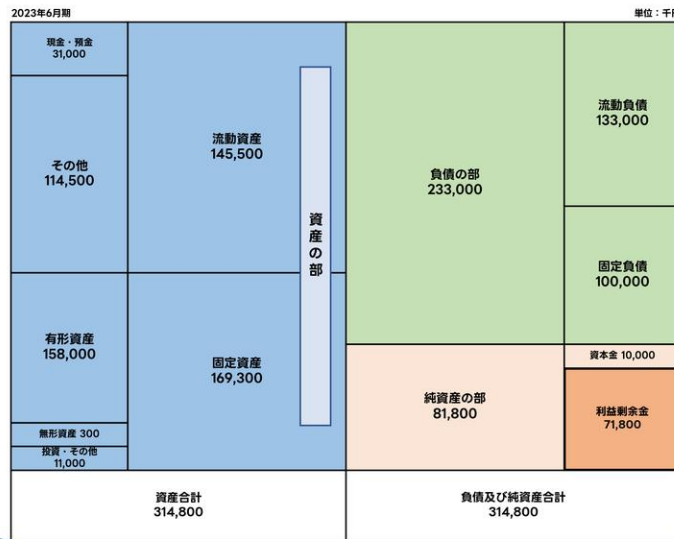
2023年6月期

単位：千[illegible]

現金・預金
31,000

その他
114,500

有形資産
158,000

無形資産 300

投資・その他
11,000

流動資産
145,500

固定資産
169,300

資産の部

負債の部
233,000

流動負債
133,000

固定負債
100,000

資本金 10,000

純資産の部
81,800

利益剰余金
71,800

資産合計
314,800

負債及び純資産合計
314,800